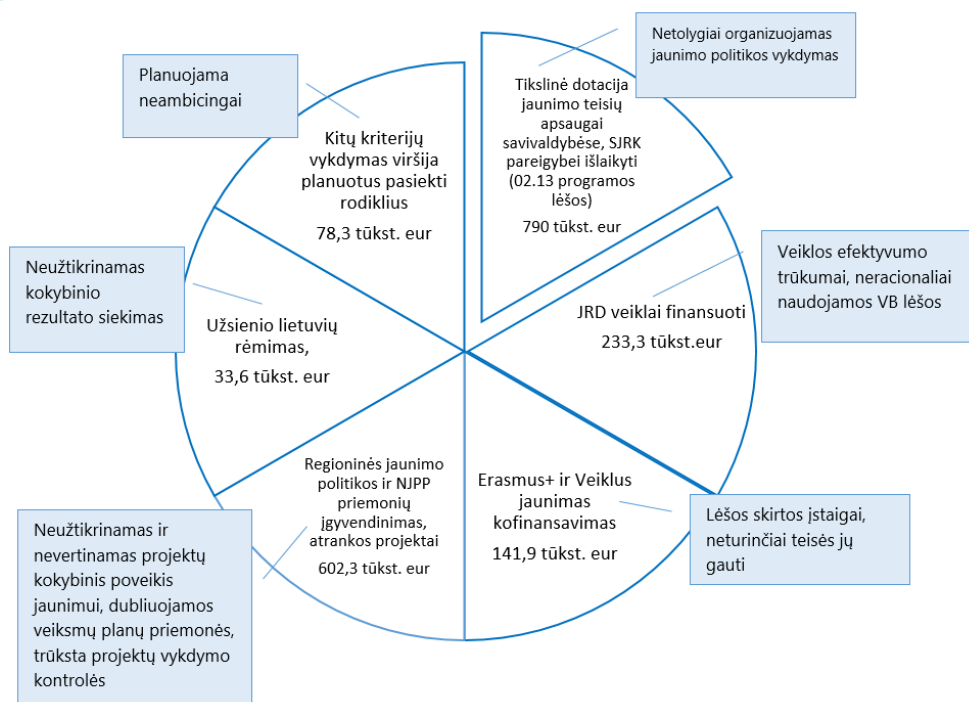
Planuojama neambicingai

Netolygiai organizuojamas jaunimo politikos vykdymas

Kitų kriterijų vykdymas viršija planuotus pasiekti rodiklius

78,3 tūkst. eur

Tikslinė dotacija jaunimo teisių apsaugai savivaldybėse, SJRK pareigybei išlaikyti (02.13 programos lėšos)

790 tūkst. eur

Neužtikrinamas kokybinio rezultato siekimas

Užsienio lietuvių rėmimas,

33,6 tūkst. eur

Veiklos efektyvumo trūkumai, neracionaliai naudojamos VB lėšos

JRD veiklai finansuoti

233,3 tūkst.eur

Regioninės jaunimo politikos ir NJPP priemonių įgyvendinimas, atrankos projektai

602,3 tūkst. eur

Erasmus+ ir Veiklus jaunimas kofinansavimas

141,9 tūkst. eur

Lėšos skirtos įstaigai, neturinčiai teisės jų gauti

Neužtikrinamas ir nevertinamas projektų kokybinis poveikis jaunimui, dubliuojamos veiksmų planų priemonės, trūksta projektų vykdymo kontrolės